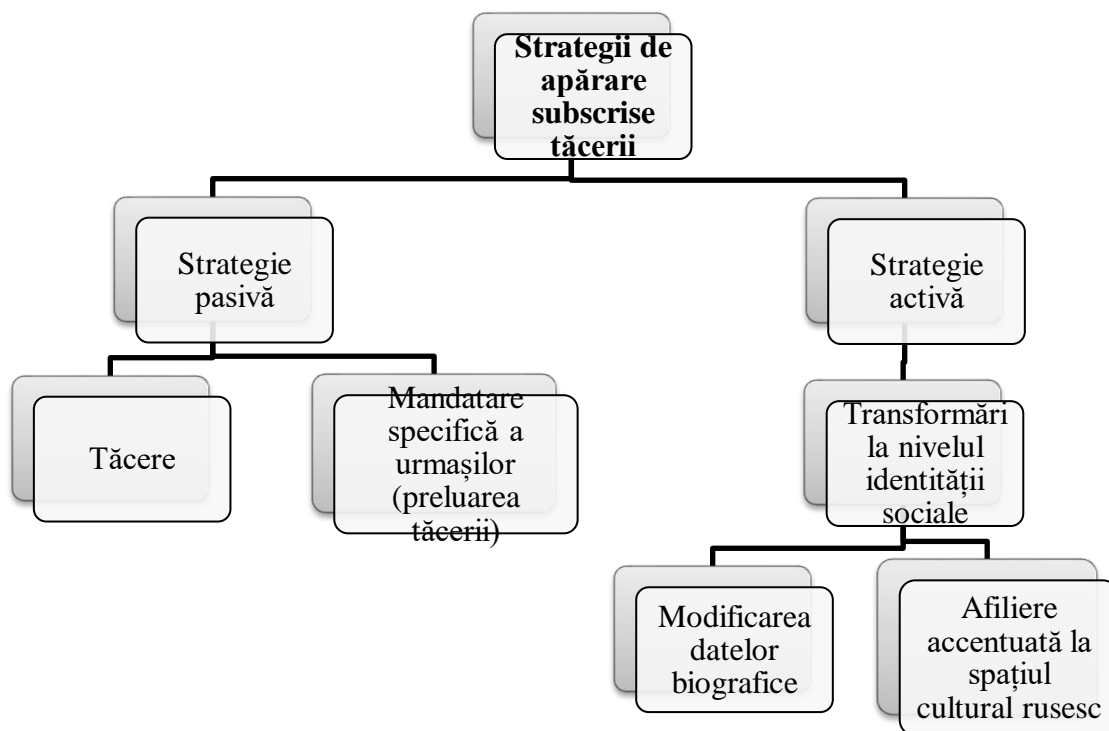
Strategii de apărare subscrise tăcerii

Strategie pasivă

Strategie activă

Tăcere

Mandatare specifică a urmașilor (preluarea tăcerii)

Transformări la nivelul identității sociale

Modificarea datelor biografice

Afiliere accentuată la spațiul cultural rusesc